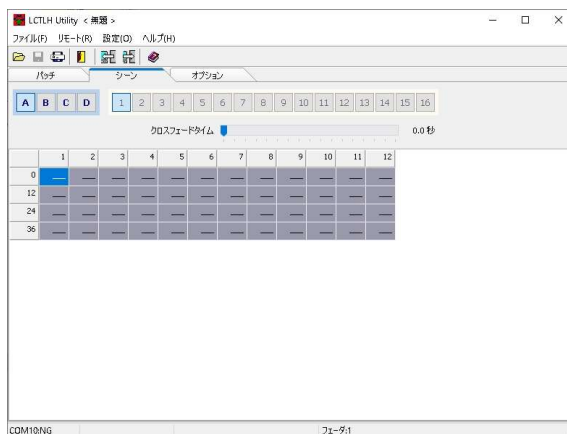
LCTLH Utility < 無題 >

ファイル(F) リモート(R) 設定(O) ヘルプ(H)

パッチ シーン オプション

A B C D

1 2 3 4 5 6 7 8 9 10 11 12 13 14 15 16

クロスフェードタイム 0.0 秒

|  | 1 | 2 | 3 | 4 | 5 | 6 | 7 | 8 | 9 | 10 | 11 | 12 |
|---|---|---|---|---|---|---|---|---|---|---|---|---|
| 0 | — | — | — | — | — | — | — | — | — | — | — | — |
| 12 | — | — | — | — | — | — | — | — | — | — | — | — |
| 24 | — | — | — | — | — | — | — | — | — | — | — | — |
| 36 | — | — | — | — | — | — | — | — | — | — | — | — |

COM10:NG

フェーダ:1